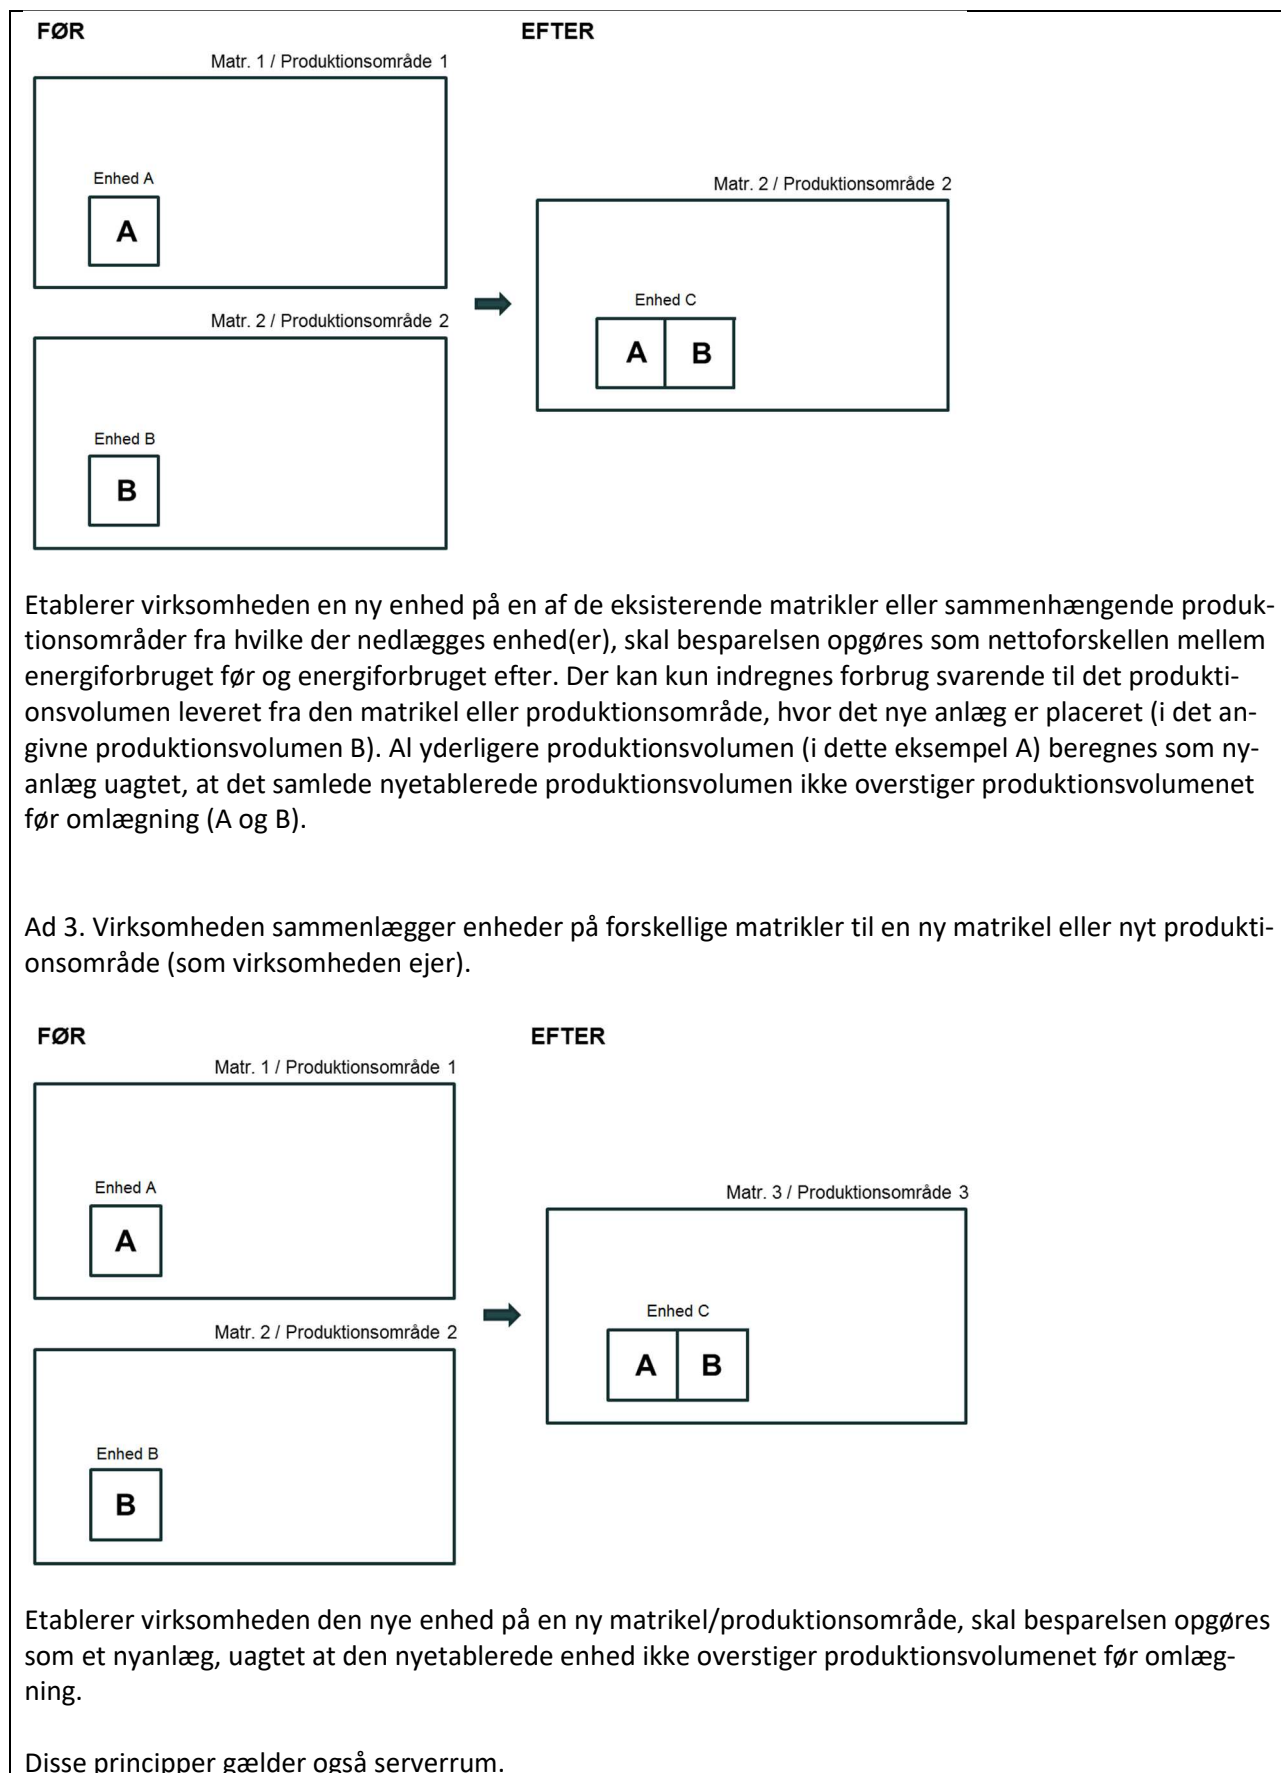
FØR

EFTER

Matr. 1 / Produktionsområde 1

Enhed A

A

Matr. 2 / Produktionsområde 2

Enhed B

B

Matr. 2 / Produktionsområde 2

Enhed C

A B

Etablerer virksomheden en ny enhed på en af de eksisterende matrikler eller sammenhængende produktionsområder fra hvilke der nedlægges enhed(er), skal besparelsen opgøres som nettoforskellen mellem energiforbruget før og energiforbruget efter. Der kan kun indregnes forbrug svarende til det produktionsvolumen leveret fra den matrikel eller produktionsområde, hvor det nye anlæg er placeret (i det angivne produktionsvolumen B). Al yderligere produktionsvolumen (i dette eksempel A) beregnes som nyanlæg uagtet, at det samlede nyetablerede produktionsvolumen ikke overstiger produktionsvolumenet før omlægning (A og B).

Ad 3. Virksomheden sammenlægger enheder på forskellige matrikler til en ny matrikel eller nyt produktionsområde (som virksomheden ejer).

FØR

EFTER

Matr. 1 / Produktionsområde 1

Enhed A

A

Matr. 2 / Produktionsområde 2

Enhed B

B

Matr. 3 / Produktionsområde 3

Enhed C

A B

Etablerer virksomheden den nye enhed på en ny matrikel/produktionsområde, skal besparelsen opgøres som et nyanlæg, uagtet at den nyetablerede enhed ikke overstiger produktionsvolumenet før omlægning.

Disse principper gælder også serverrum.